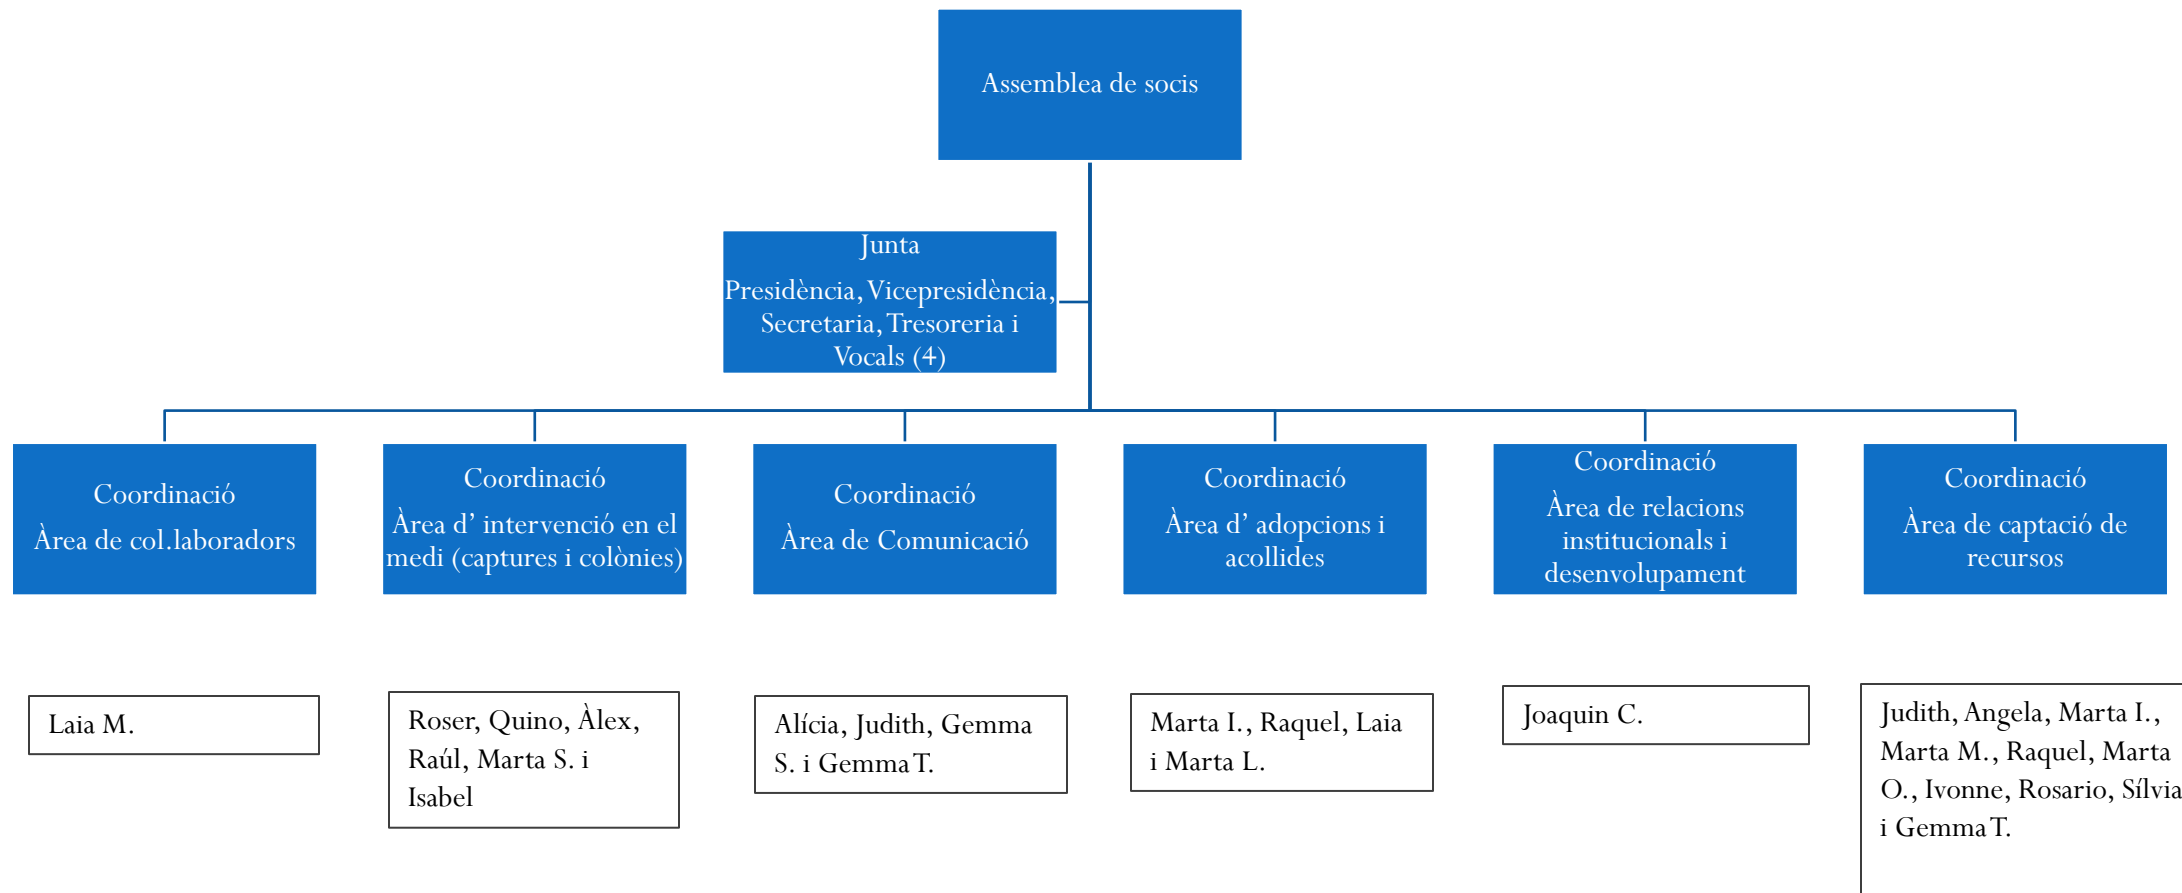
Assemblea de socis

Junta
Presidència, Vicepresidència, Secretaria, Tresoreria i Vocals (4)

Coordinació
Àrea de col.laboradors

Coordinació
Àrea d' intervenció en el medi (captures i colònies)

Coordinació
Àrea de Comunicació

Coordinació
Àrea d' adopcions i acollides

Coordinació
Àrea de relacions institucionals i desenvolupament

Coordinació
Àrea de captació de recursos

Laia M.

Roser, Quino, Àlex, Raúl, Marta S. i Isabel

Alícia, Judith, Gemma S. i Gemma T.

Marta I., Raquel, Laia i Marta L.

Joaquin C.

Judith, Angela, Marta I., Marta M., Raquel, Marta O., Ivonne, Rosario, Sílvia i Gemma T.